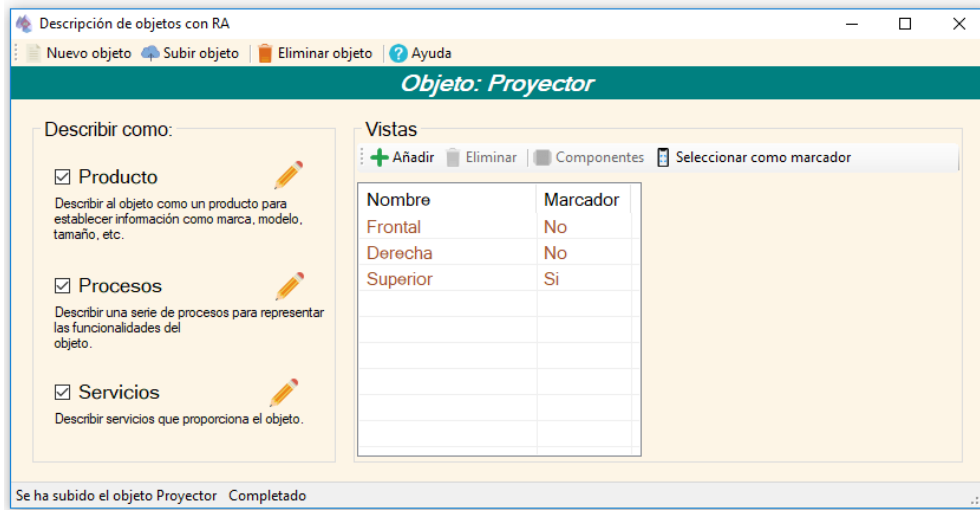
Descripción de objetos con RA

Nuevo objeto | Subir objeto | Eliminar objeto | Ayuda

Objeto: Proyector

Describir como:

☑ Producto
Describir al objeto como un producto para establecer información como marca, modelo, tamaño, etc.

☑ Procesos
Describir una serie de procesos para representar las funcionalidades del objeto.

☑ Servicios
Describir servicios que proporciona el objeto.

Vistas

Añadir | Eliminar | Componentes | Seleccionar como marcador

| Nombre | Marcador |
|---|---|
| Frontal | No |
| Derecha | No |
| Superior | Si |

Se ha subido el objeto Proyector Completado